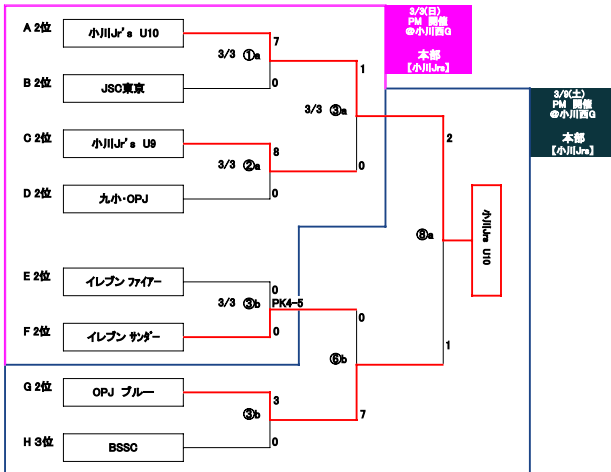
3/3(日)
PM 開催
@小川西G

本部
【小川Jrs】

3/9(土)
PM 開催
@小川西G

本部
【小川Jrs】

A 2位 小川Jr's U10 7
3/3 ①a
B 2位 JSC東京 0
1
3/3 ③a
C 2位 小川Jr's U9 8
3/3 ②a
D 2位 九小・OPJ 0
0
2
⑧a
小川Jrs U10
E 2位 イレブン ファイアー 0
3/3 ③b PK4-5
F 2位 イレブン サンダー 0
0
⑥b
1
G 2位 OPJ ブルー 3
③b
H 3位 BSSC 0
7